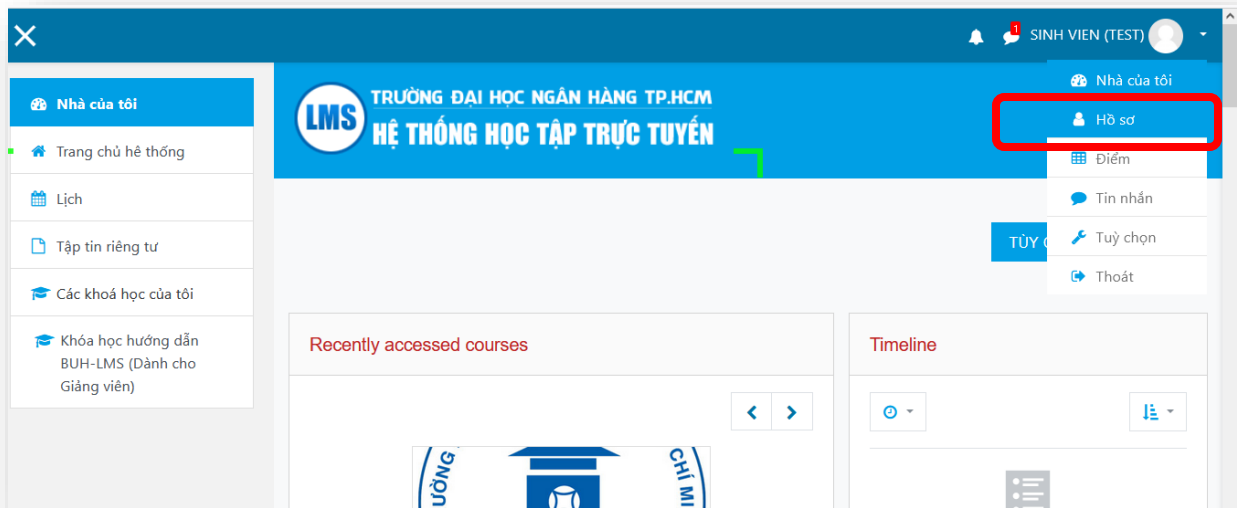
1 SINH VIEN (TEST)

Nhà của tôi

Trang chủ hệ thống

Lịch

Tập tin riêng tư

Các khoá học của tôi

Khóa học hướng dẫn BUH-LMS (Dành cho Giảng viên)

LMS TRƯỜNG ĐẠI HỌC NGÂN HÀNG TP.HCM
HỆ THỐNG HỌC TẬP TRỰC TUYẾN

Nhà của tôi
Hồ sơ
Điểm
Tin nhắn
Tuỳ chọn
Thoát

TÙY C

Recently accessed courses

Timeline

ƯỜNG
CHÍ M